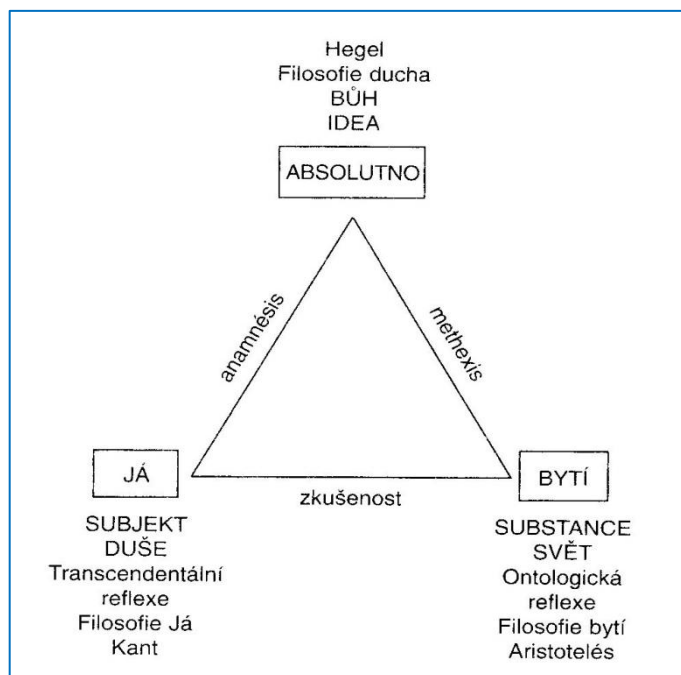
Hegel
Filosofie ducha
BŮH
IDEA

ABSOLUTNO

anamnésis

methexis

JÁ

zkušenost

BYTÍ

SUBJEKT
DUŠE
Transcendentální reflexe
Filosofie Já
Kant

SUBSTANCE
SVĚT
Ontologická reflexe
Filosofie bytí
Aristotelés